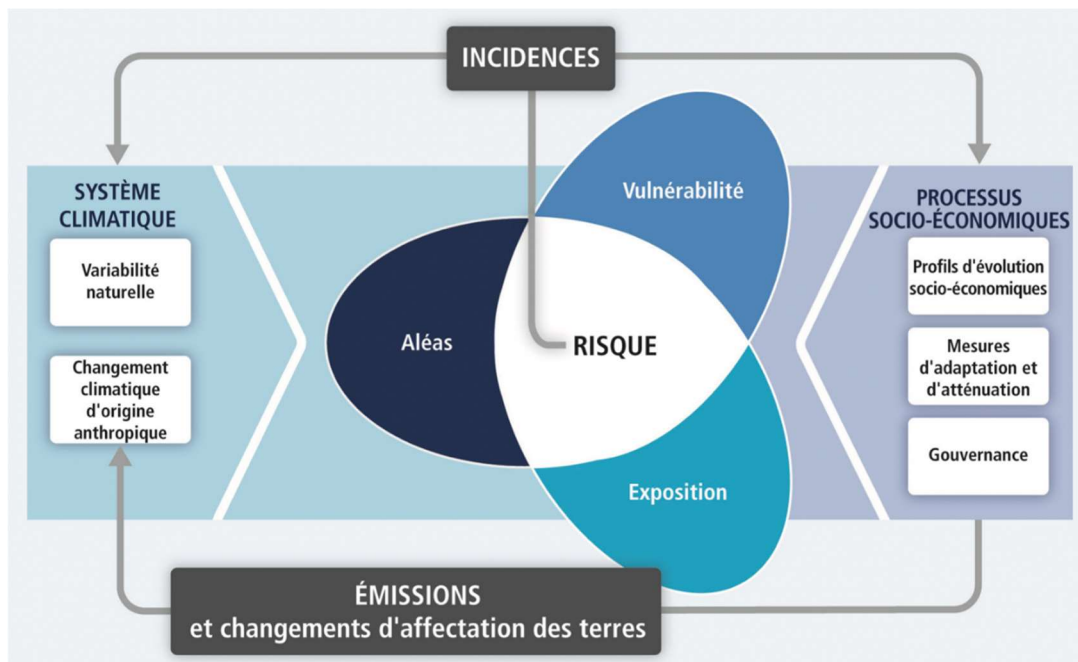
INCIDENCES

SYSTÈME CLIMATIQUE

Variabilité naturelle

Changement climatique d'origine anthropique

Vulnérabilité

Aléas

RISQUE

Exposition

PROCESSUS SOCIO-ÉCONOMIQUES

Profils d'évolution socio-économiques

Mesures d'adaptation et d'atténuation

Gouvernance

ÉMISSIONS
et changements d'affectation des terres